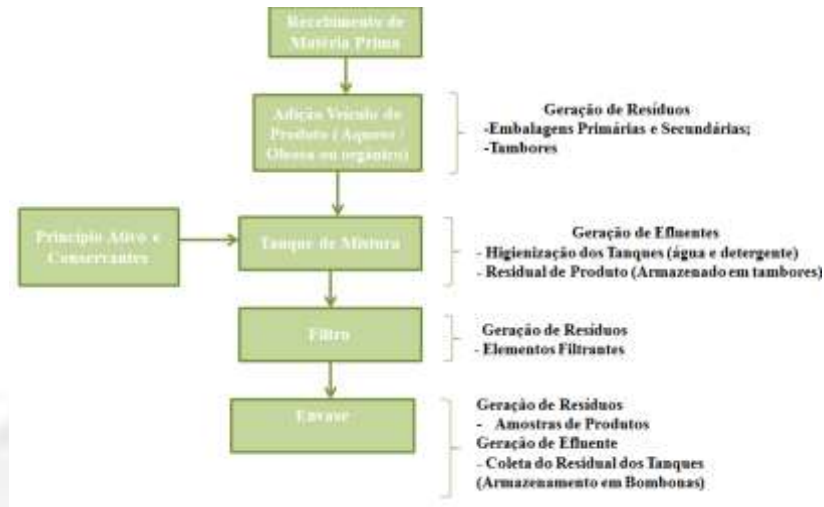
Recebimento de Matéria Prima

Adição Veículo de Produto (Aquoso / Oleoso ou orgânico)

Geração de Resíduos
-Embalagens Primárias e Secundárias;
-Tambores

Princípio Ativo e Conservantes

Tanque de Mistura

Geração de Efluentes
- Higienização dos Tanques (água e detergente)
- Residual de Produto (Armazenado em tambores)

Filtro

Geração de Resíduos
- Elementos Filtrantes

Envase

Geração de Resíduos
- Amostras de Produtos
Geração de Efluente
- Coleta do Residual dos Tanques (Armazenamento em Bombonas)